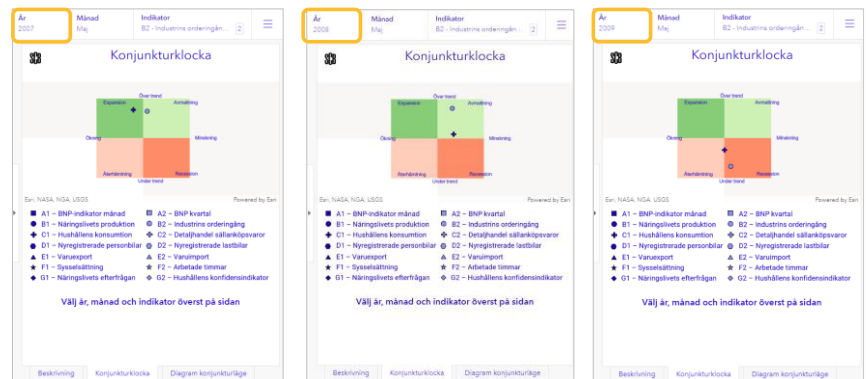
År
2007

Månad
Maj

Indikator
B2 - Industrins orderingån...

Konjunkturklocka

Över trend
Expansion
Avmattning
Ökning
Minskning
Återhämtning
Recession
Under trend

Esri, NASA, NGA, USGS
Powered by Esri

A1 – BNP-indikator månad
A2 – BNP kvartal
B1 – Näringslivets produktion
B2 – Industrins orderingång
C1 – Hushållens konsumtion
C2 – Detaljhandel sällanköpsvaror
D1 – Nyregistrerade personbilar
D2 – Nyregistrerade lastbilar
E1 – Varuexport
E2 – Varuimport
F1 – Sysselsättning
F2 – Arbetade timmar
G1 – Näringslivets efterfrågan
G2 – Hushållens konfidensindikator

Välj år, månad och indikator överst på sidan

Beskrivning
Konjunkturklocka
Diagram konjunkturläge

År
2008

Månad
Maj

Indikator
B2 - Industrins orderingån...

Konjunkturklocka

Över trend
Expansion
Avmattning
Ökning
Minskning
Återhämtning
Recession
Under trend

Esri, NASA, NGA, USGS
Powered by Esri

A1 – BNP-indikator månad
A2 – BNP kvartal
B1 – Näringslivets produktion
B2 – Industrins orderingång
C1 – Hushållens konsumtion
C2 – Detaljhandel sällanköpsvaror
D1 – Nyregistrerade personbilar
D2 – Nyregistrerade lastbilar
E1 – Varuexport
E2 – Varuimport
F1 – Sysselsättning
F2 – Arbetade timmar
G1 – Näringslivets efterfrågan
G2 – Hushållens konfidensindikator

Välj år, månad och indikator överst på sidan

Beskrivning
Konjunkturklocka
Diagram konjunkturläge

År
2009

Månad
Maj

Indikator
B2 - Industrins orderingån...

Konjunkturklocka

Över trend
Expansion
Avmattning
Ökning
Minskning
Återhämtning
Recession
Under trend

Esri, NASA, NGA, USGS
Powered by Esri

A1 – BNP-indikator månad
A2 – BNP kvartal
B1 – Näringslivets produktion
B2 – Industrins orderingång
C1 – Hushållens konsumtion
C2 – Detaljhandel sällanköpsvaror
D1 – Nyregistrerade personbilar
D2 – Nyregistrerade lastbilar
E1 – Varuexport
E2 – Varuimport
F1 – Sysselsättning
F2 – Arbetade timmar
G1 – Näringslivets efterfrågan
G2 – Hushållens konfidensindikator

Välj år, månad och indikator överst på sidan

Beskrivning
Konjunkturklocka
Diagram konjunkturläge